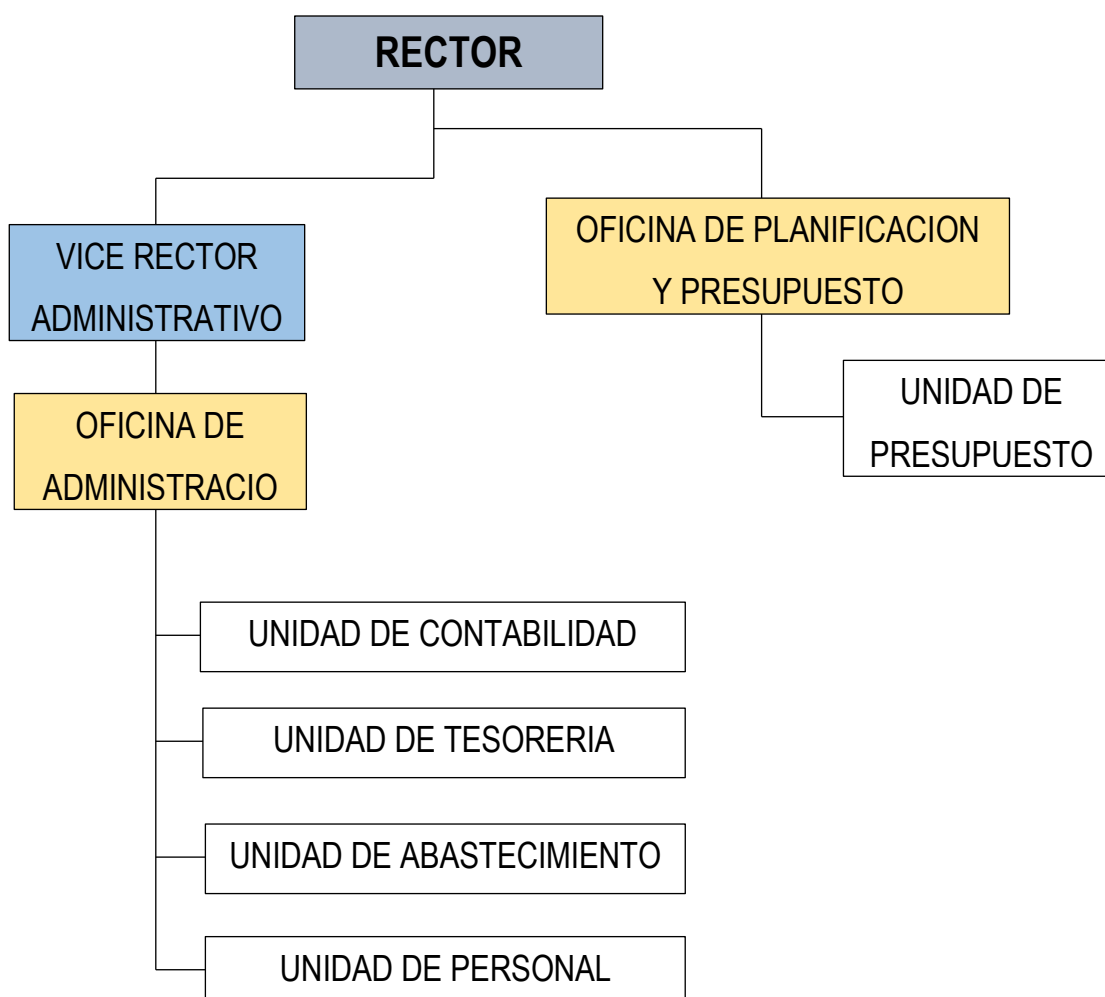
RECTOR

VICE RECTOR ADMINISTRATIVO

OFICINA DE PLANIFICACION Y PRESUPUESTO

UNIDAD DE PRESUPUESTO

OFICINA DE ADMINISTRACIO

UNIDAD DE CONTABILIDAD

UNIDAD DE TESORERIA

UNIDAD DE ABASTECIMIENTO

UNIDAD DE PERSONAL